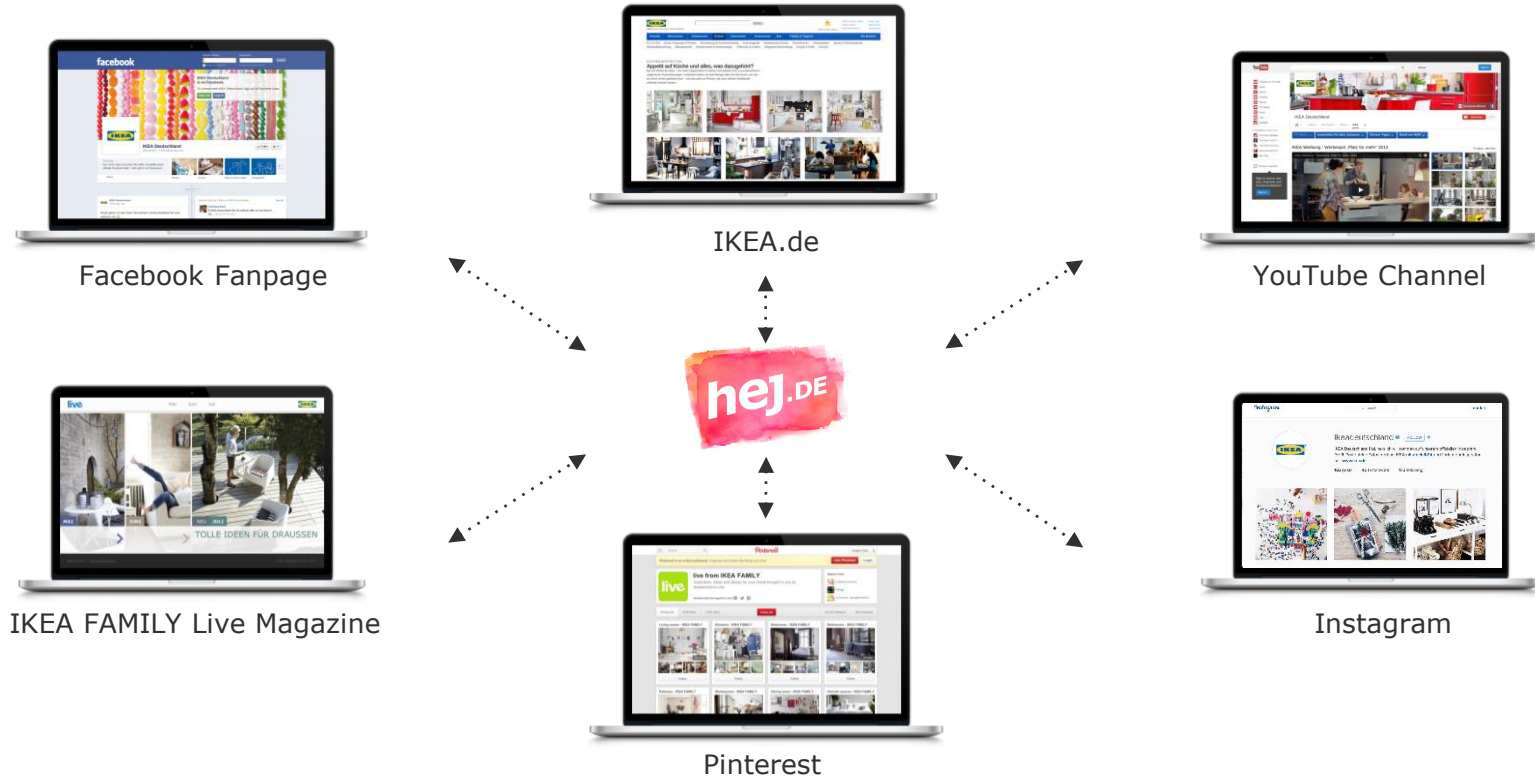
facebook

IKEA

IKEA Deutschland

Facebook Fanpage

IKEA

Appetit auf Küche und alles, was dazugehört?

IKEA.de

YouTube

IKEA Deutschland

YouTube Channel

hej.DE

live

TOLLE IDEEN FÜR DRAUSSEN

IKEA FAMILY Live Magazine

Instagram

ikeadeutschland

IKEA

Instagram

Pinterest

live

live from IKEA FAMILY

Pinterest